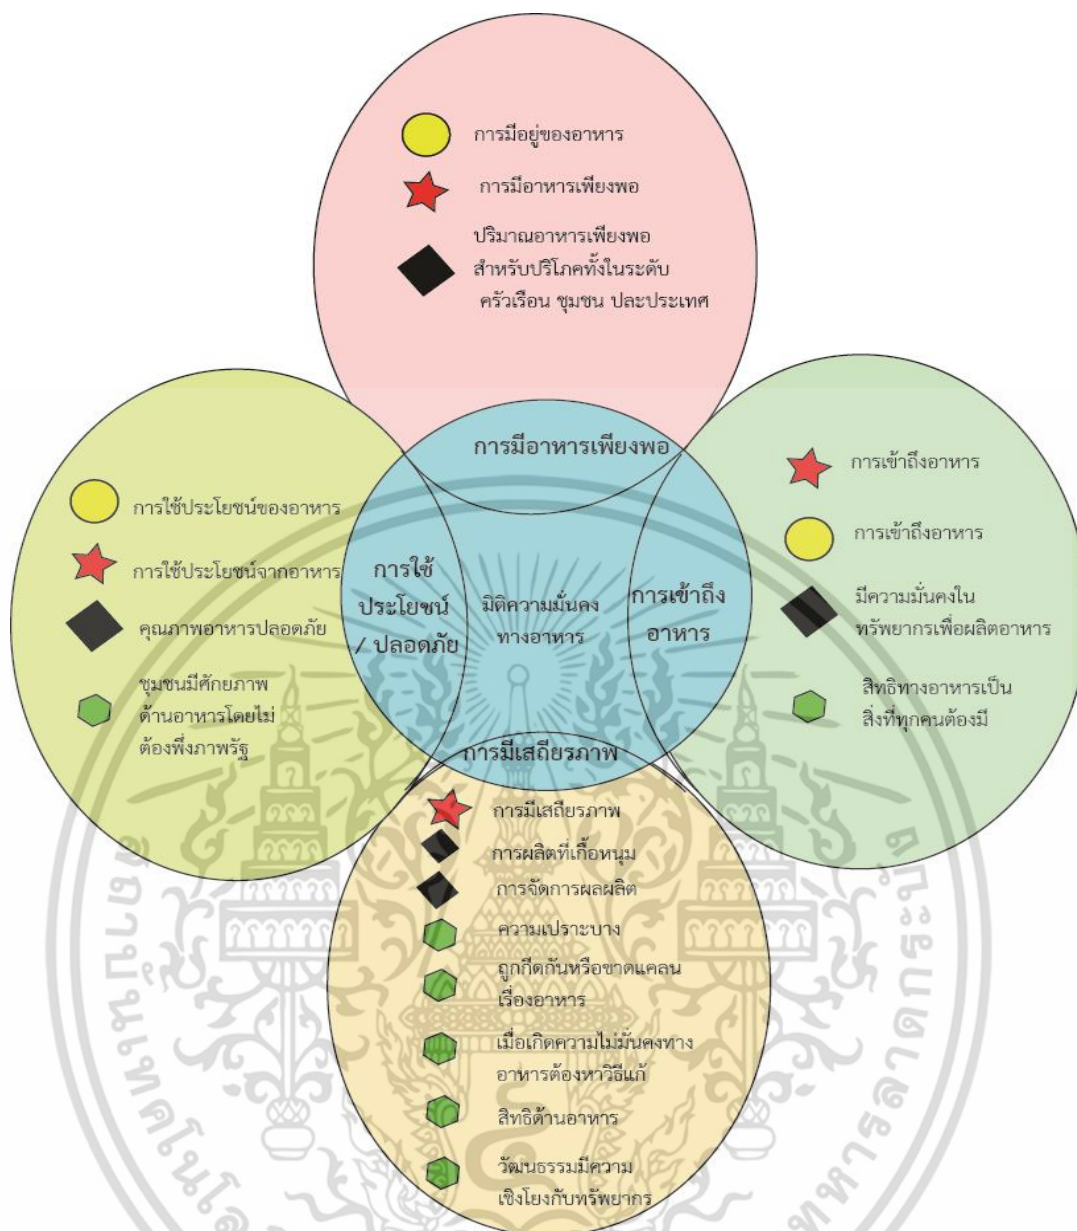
การมีอยู่ของอาหาร

การมีอาหารเพียงพอ

ปริมาณอาหารเพียงพอ สำหรับบริโภคทั้งในระดับ ครัวเรือน ชุมชน ปละประเทศ

การใช้ประโยชน์ของอาหาร

การใช้ประโยชน์จากอาหาร

คุณภาพอาหารปลอดภัย

ชุมชนมีศักยภาพ ด้านอาหารโดยไม่ ต้องพึ่งภาพรัฐ

การมีอาหารเพียงพอ

การใช้ ประโยชน์ / ปลอดภัย

มิติความมั่นคง ทางอาหาร

การเข้าถึง อาหาร

การมีเสถียรภาพ

การเข้าถึงอาหาร

การเข้าถึงอาหาร

มีความมั่นคงใน ทรัพยากรเพื่อผลิตอาหาร

สิทธิทางอาหารเป็น สิ่งที่ทุกคนต้องมี

การมีเสถียรภาพ

การผลิตที่เกื้อหนุน

การจัดการผลผลิต

ความเปราะบาง

ถูกกีดกันหรือขาดแคลน เรื่องอาหาร

เมื่อเกิดความไม่มั่นคงทาง อาหารต้องหาวิธีแก้

สิทธิด้านอาหาร

วัฒนธรรมมีความ เชิงโยงกับทรัพยากร